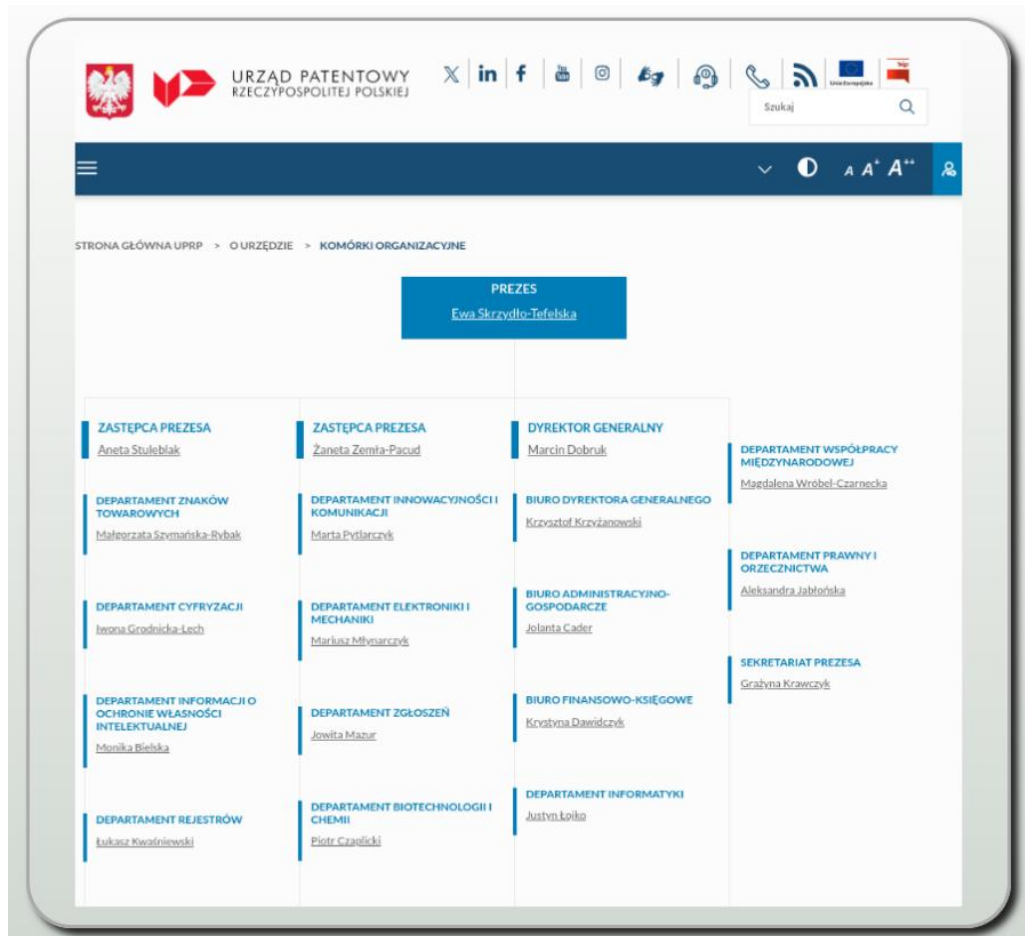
URZĄD PATENTOWY
RZECZYPOSPOLITEJ POLSKIEJ

Unia Europejska

bip

Szukaj

A A⁺ A⁺⁺

STRONA GŁÓWNA UPRP > O URZĘDZIE > KOMÓRKI ORGANIZACYJNE

PREZES
Ewa Skrzydło-Tefelska

ZASTĘPCA PREZESA
Aneta Stulebiak

DEPARTAMENT ZNAKÓW TOWAROWYCH
Małgorzata Szymańska-Rybak

DEPARTAMENT CYFRYZACJI
Iwona Grodnicka-Lech

DEPARTAMENT INFORMACJI O OCHRONIE WŁASNOŚCI INTELEKTUALNEJ
Monika Bielska

DEPARTAMENT REJESTRÓW
Łukasz Kwaśniewski

ZASTĘPCA PREZESA
Żaneta Zemła-Pacud

DEPARTAMENT INNOWACYJNOŚCI I KOMUNIKACJI
Marta Pytlarczyk

DEPARTAMENT ELEKTRONIKI I MECHANIKI
Mariusz Młynarczyk

DEPARTAMENT ZGŁOSZEŃ
Jowita Mazur

DEPARTAMENT BIOTECHNOLOGII I CHEMII
Piotr Czaplicki

DYREKTOR GENERALNY
Marcin Dobruk

BIURO DYREKTORA GENERALNEGO
Krzysztof Krzyżanowski

BIURO ADMINISTRACYJNO-GOSPODARCZE
Jolanta Cader

BIURO FINANSOWO-KSIĘGOWE
Krystyna Dawidczyk

DEPARTAMENT INFORMATYKI
Justyn Łojko

DEPARTAMENT WSPÓŁPRACY MIĘDZYNARODOWEJ
Magdalena Wróbel-Czarnecka

DEPARTAMENT PRAWNY I ORZECZNICTWA
Aleksandra Jabłońska

SEKRETARIAT PREZESA
Grażyna Krawczyk